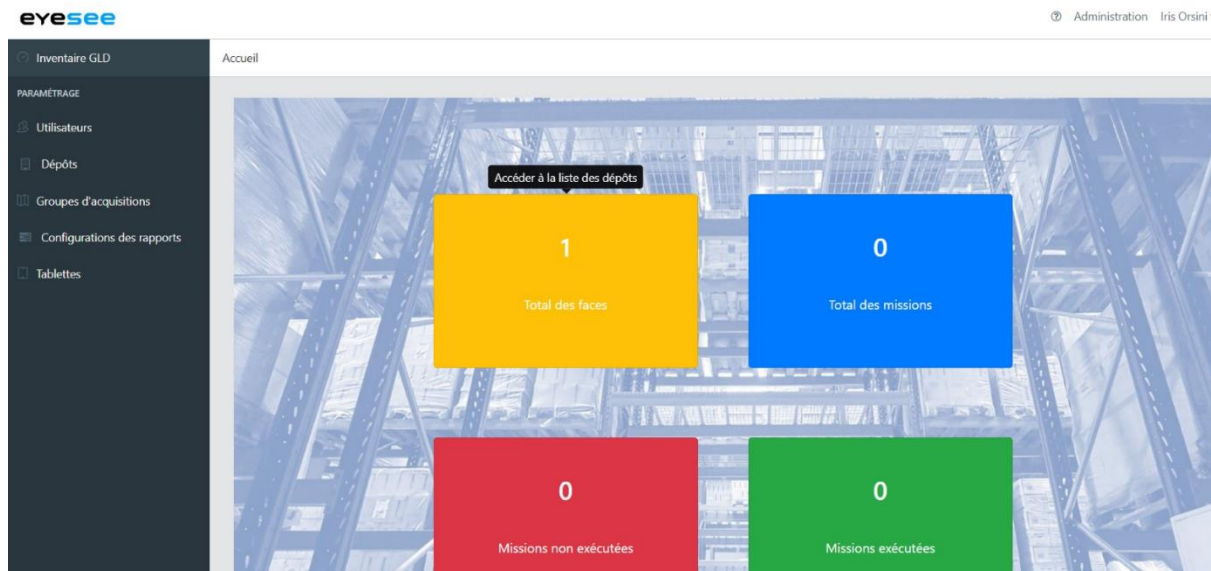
eyesee

Administration Iris Orsini

Inventaire GLD

PARAMÉTRAGE

Utilisateurs

Dépôts

Groupes d'acquisitions

Configurations des rapports

Tablettes

Accueil

Accéder à la liste des dépôts

1

Total des faces

0

Total des missions

0

Missions non exécutées

0

Missions exécutées